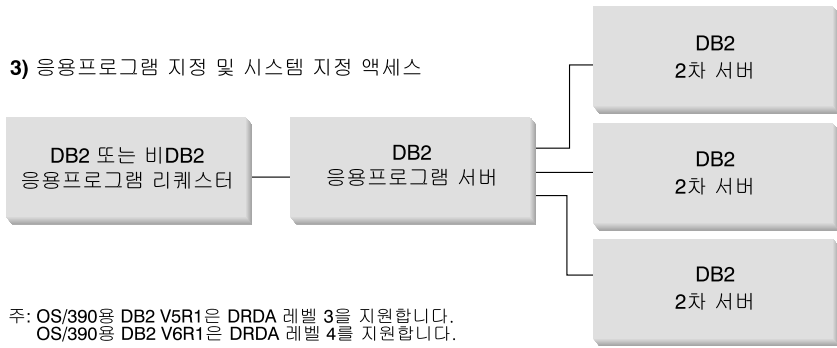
**3)** 응용프로그램 지정 및 시스템 지정 액세스

DB2 또는 비DB2
응용프로그램 리퀘스터

DB2
응용프로그램 서버

DB2
2차 서버

DB2
2차 서버

DB2
2차 서버

주: OS/390용 DB2 V5R1은 DRDA 레벨 3을 지원합니다.
OS/390용 DB2 V6R1은 DRDA 레벨 4를 지원합니다.